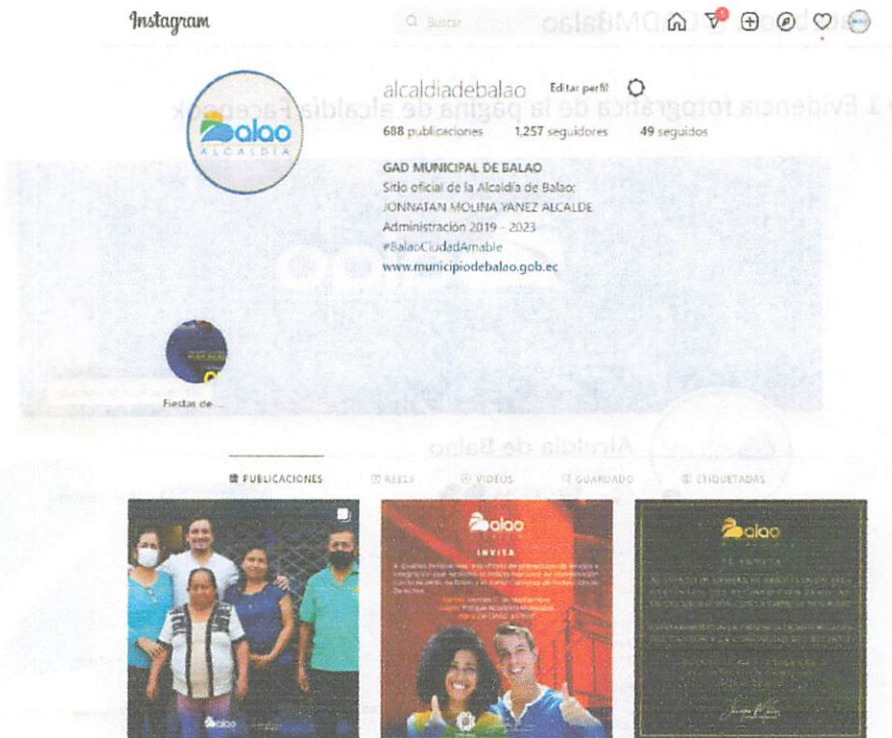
Instagram

Buscar

alcaldiadebalao Editar perfil

688 publicaciones 1,257 seguidores 49 seguidos

GAD MUNICIPAL DE BALAO
Sitio oficial de la Alcaldía de Balao:
JONNATAN MOLINA YANEZ ALCALDE
Administración 2019 - 2023
#BalaoCiudadAmable
www.municipiodebalao.gob.ec

Balao
ALCALDÍA

Fiestas de...

PUBLICACIONES REELS VIDEOS GUARDADO ETIQUETADAS

Balao

Balao
INVITA

Balao